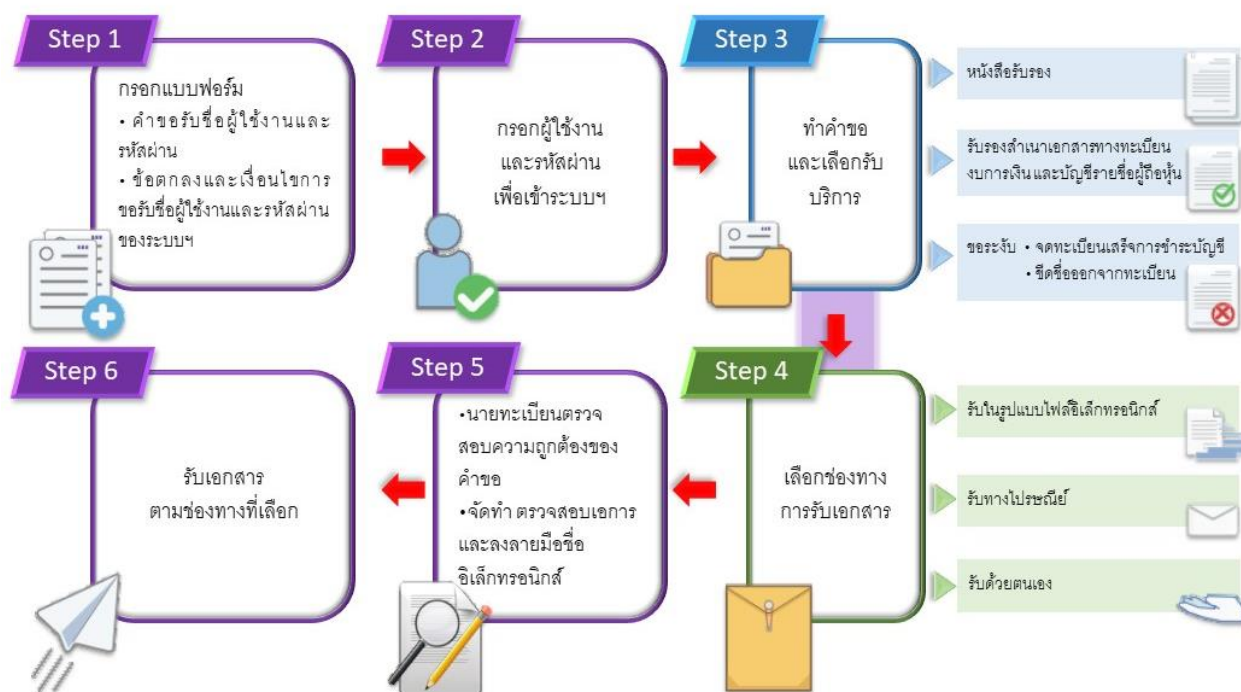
Step 1

กรอกแบบฟอร์ม
• คำขอรับชื่อผู้ใช้งานและรหัสผ่าน
• ข้อตกลงและเงื่อนไขการขอรับชื่อผู้ใช้งานและรหัสผ่านของระบบฯ

Step 2

กรอกผู้ใช้งานและรหัสผ่านเพื่อเข้าระบบฯ

Step 3

ทำคำขอและเลือกรับบริการ

หนังสือรับรอง

รับรองสำเนาเอกสารทางทะเบียน งบการเงินและบัญชีรายชื่อผู้ถือหุ้น

ขอระงับ • จดทะเบียนเสร็จการชำระบัญชี
• ขีดชื่อออกจากทะเบียน

Step 4

เลือกช่องทางการรับเอกสาร

รับในรูปแบบไฟล์อิเล็กทรอนิกส์

รับทางไปรษณีย์

รับด้วยตนเอง

Step 5

•นายทะเบียนตรวจสอบความถูกต้องของคำขอ
•จัดทำ ตรวจสอบเอการและลงลายมือชื่ออิเล็กทรอนิกส์

Step 6

รับเอกสารตามช่องทางที่เลือก